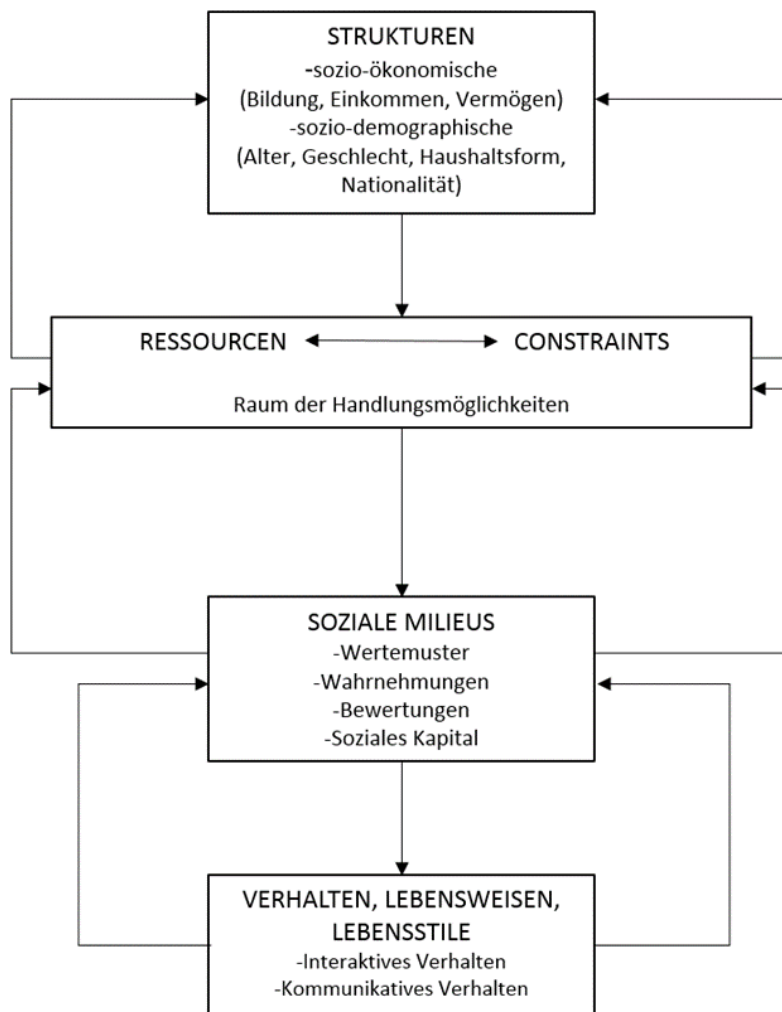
STRUKTUREN
-sozio-ökonomische
(Bildung, Einkommen, Vermögen)
-sozio-demographische
(Alter, Geschlecht, Haushaltsform, Nationalität)

RESSOURCEN CONSTRAINTS

Raum der Handlungsmöglichkeiten

SOZIALE MILIEUS
-Wertemuster
-Wahrnehmungen
-Bewertungen
-Soziales Kapital

VERHALTEN, LEBENSWEISEN, LEBENSSTILE
-Interaktives Verhalten
-Kommunikatives Verhalten